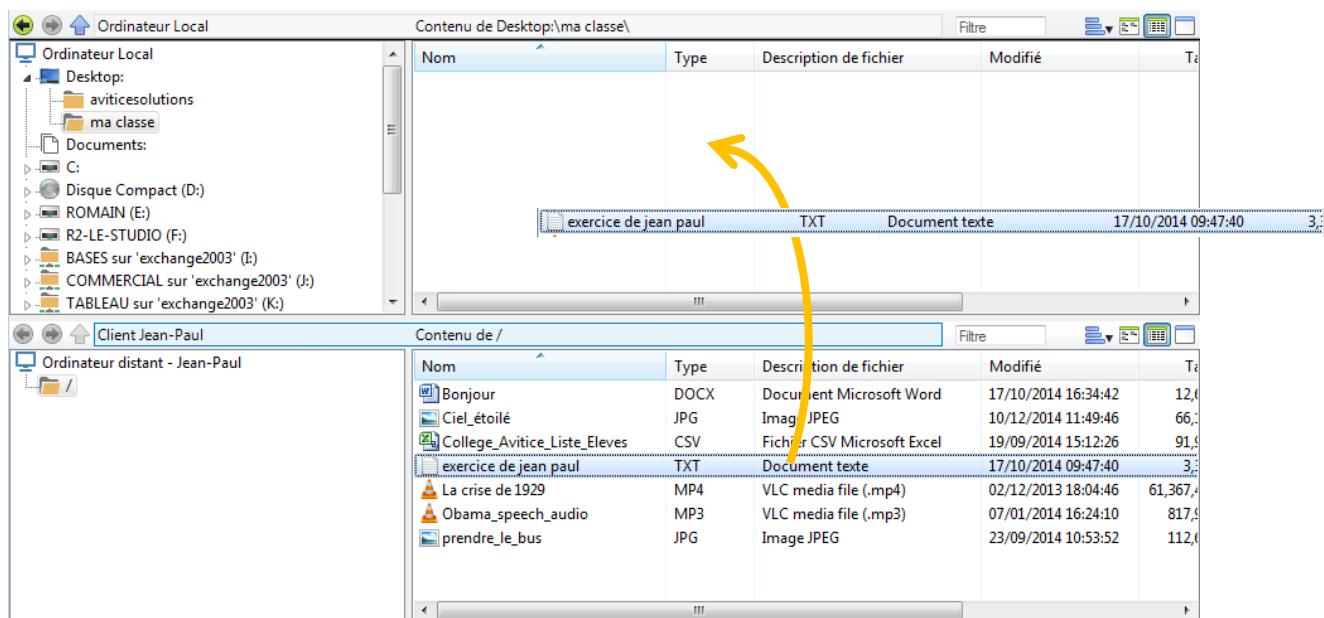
Ordinateur Local
Contenu de Desktop:\ma classe\
Filtre

Ordinateur Local
Desktop:
aviticesolutions
ma classe
Documents:
C:
Disque Compact (D:)
ROMAIN (E:)
R2-LE-STUDIO (F:)
BASES sur 'exchange2003' (I:)
COMMERCIAL sur 'exchange2003' (J:)
TABLEAU sur 'exchange2003' (K:)

| Nom | Type | Description de fichier | Modifié | Ta |
|---|---|---|---|---|
| exercice de jean paul | TXT | Document texte | 17/10/2014 09:47:40 | 3,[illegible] |

Client Jean-Paul
Contenu de /
Filtre

Ordinateur distant - Jean-Paul
/

| Nom | Type | Description de fichier | Modifié | Ta |
|---|---|---|---|---|
| Bonjour | DOCX | Document Microsoft Word | 17/10/2014 16:34:42 | 12,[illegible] |
| Ciel_étoilé | JPG | Image JPEG | 10/12/2014 11:49:46 | 66,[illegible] |
| College_Avitice_Liste_Eleves | CSV | Fichier CSV Microsoft Excel | 19/09/2014 15:12:26 | 91,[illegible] |
| exercice de jean paul | TXT | Document texte | 17/10/2014 09:47:40 | 3,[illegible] |
| La crise de 1929 | MP4 | VLC media file (.mp4) | 02/12/2013 18:04:46 | 61,367,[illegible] |
| Obama_speech_audio | MP3 | VLC media file (.mp3) | 07/01/2014 16:24:10 | 817,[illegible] |
| prendre_le_bus | JPG | Image JPEG | 23/09/2014 10:53:52 | 112,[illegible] |